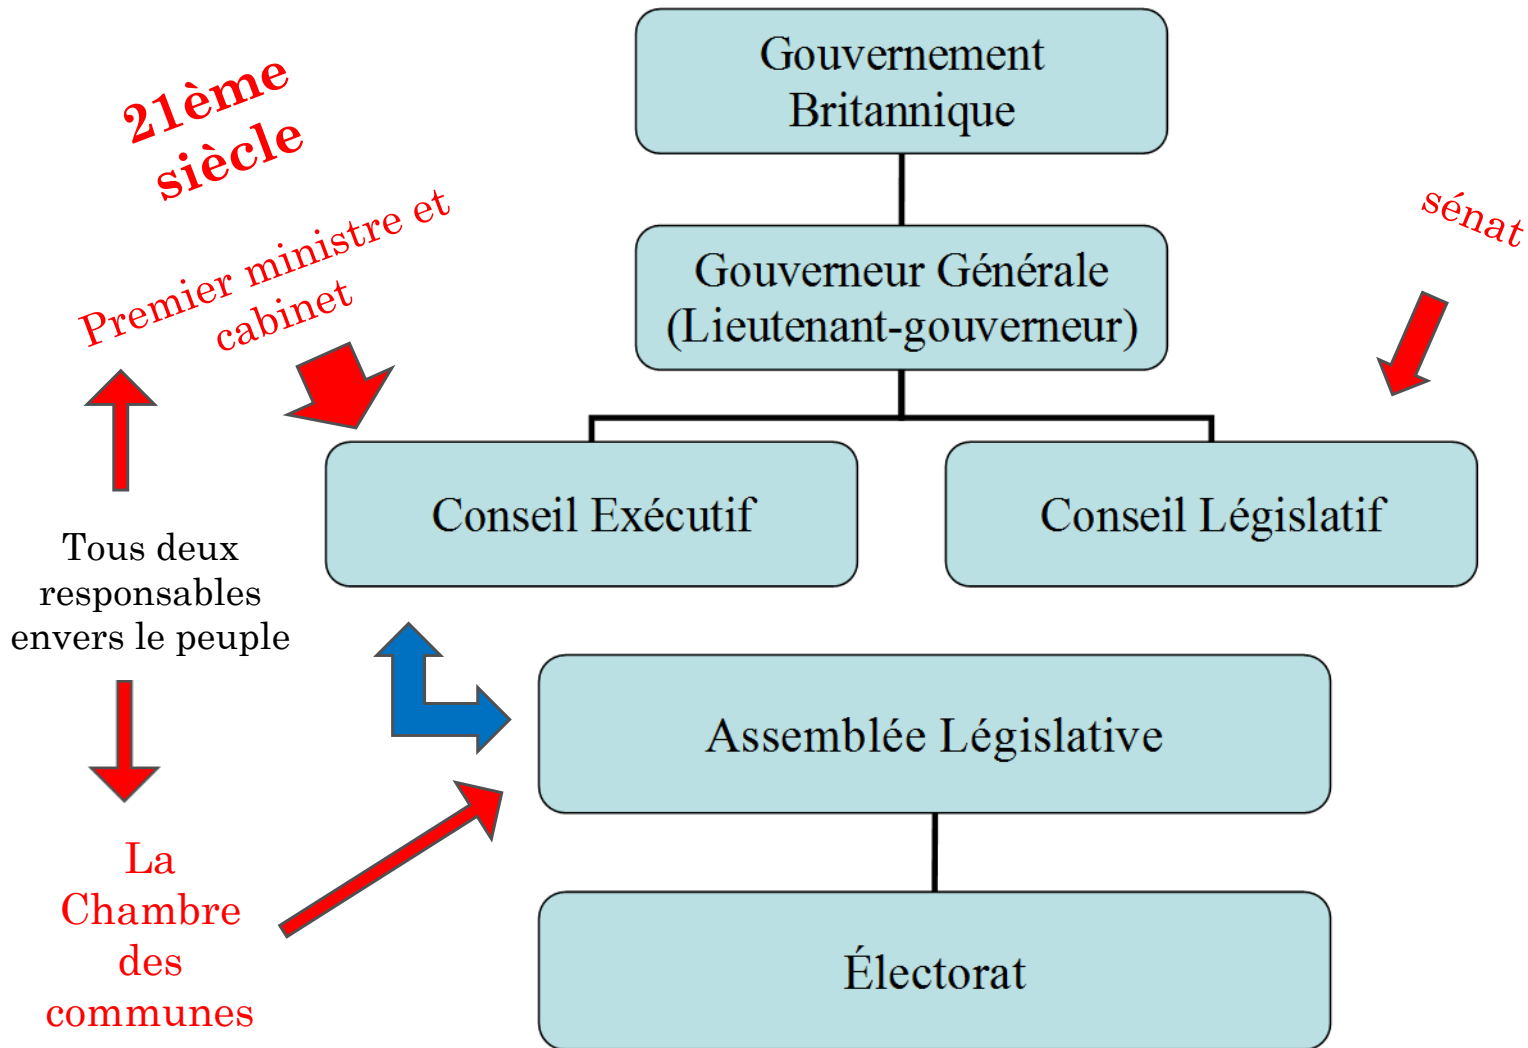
21ème siècle

Gouvernement Britannique

Gouverneur Générale (Lieutenant-gouverneur)

Premier ministre et cabinet

sénat

Conseil Exécutif

Conseil Législatif

Tous deux responsables envers le peuple

Assemblée Législative

La Chambre des communes

Électorat